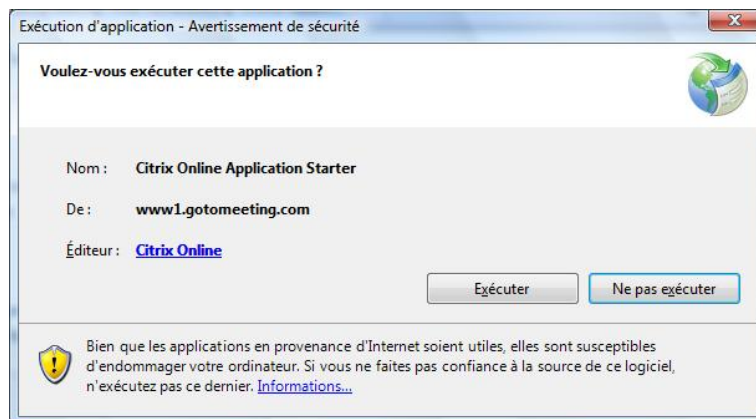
Exécution d'application - Avertissement de sécurité

Voulez-vous exécuter cette application ?

Nom : Citrix Online Application Starter

De : www1.gotomeeting.com

Éditeur : Citrix Online

Exécuter

Ne pas exécuter

Bien que les applications en provenance d'Internet soient utiles, elles sont susceptibles d'endommager votre ordinateur. Si vous ne faites pas confiance à la source de ce logiciel, n'exécutez pas ce dernier. Informations...